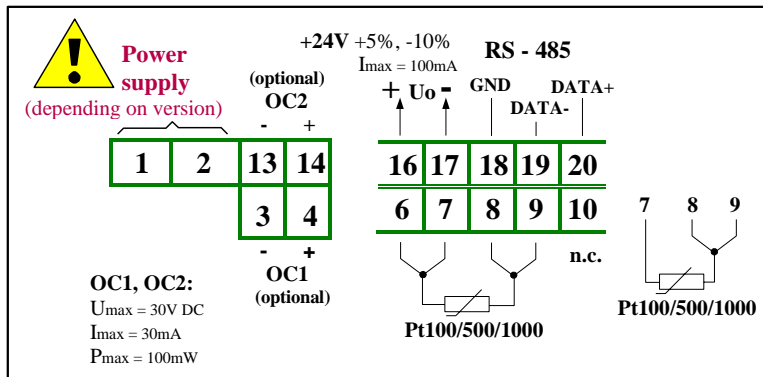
Power supply
(depending on version)

(optional)
OC2
- +

+24V +5%, -10%
Imax = 100mA

RS - 485

+ Uo -

GND

DATA+

DATA-

1 2 13 14

3 4

- +
OC1
(optional)

16 17 18 19 20

6 7 8 9 10

n.c.

Pt100/500/1000

7 8 9

Pt100/500/1000

OC1, OC2:
Umax = 30V DC
Imax = 30mA
Pmax = 100mW